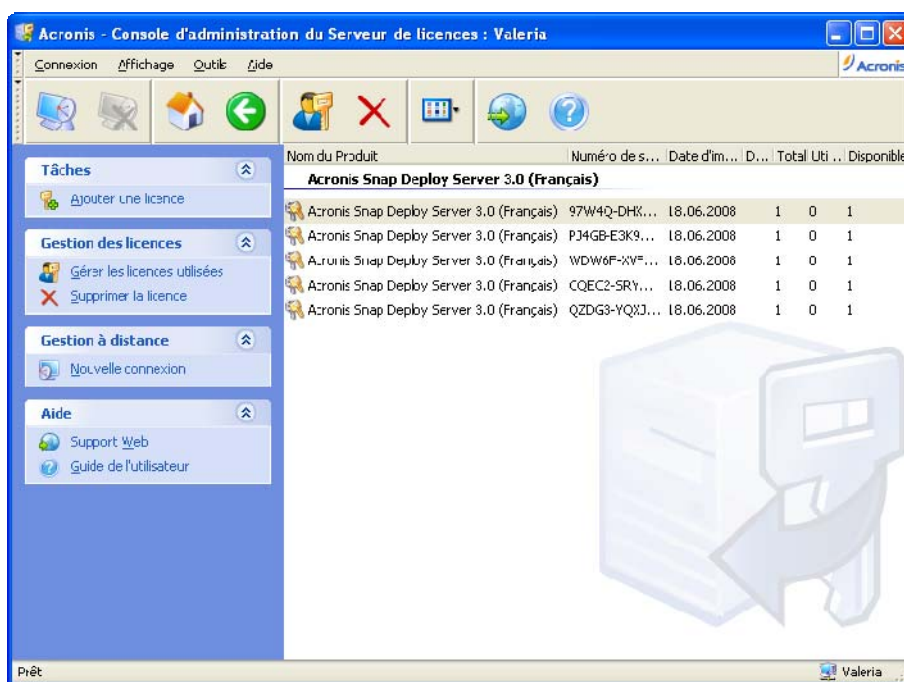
Acronis - Console d'administration du Serveur de licences : Valeria

Connexion Affichage Outils Aide

Acronis

Tâches

Ajouter une licence

Gestion des licences

Gérer les licences utilisées

Supprimer la licence

Gestion à distance

Nouvelle connexion

Aide

Support Web

Guide de l'utilisateur

| Nom du Produit | Numéro de s... | Date d'im... | D... | Total | Uti ... | Disponible |
|---|---|---|---|---|---|---|
| Acronis Snap Deploy Server 3.0 (Français) | | | | | | |
| Acronis Snap Deploy Server 3.0 (Français) | 97W4Q-DHX... | 18.06.2008 | | 1 | 0 | 1 |
| Acronis Snap Deploy Server 3.0 (Français) | PJ4GB-E3K9... | 18.06.2008 | | 1 | 0 | 1 |
| Acronis Snap Deploy Server 3.0 (Français) | WDW6F-XV*... | 18.06.2008 | | 1 | 0 | 1 |
| Acronis Snap Deploy Server 3.0 (Français) | CQEC2-SRY... | 18.06.2008 | | 1 | 0 | 1 |
| Acronis Snap Deploy Server 3.0 (Français) | QZDG3-YQXJ... | 18.06.2008 | | 1 | 0 | 1 |

Prêt

Valeria